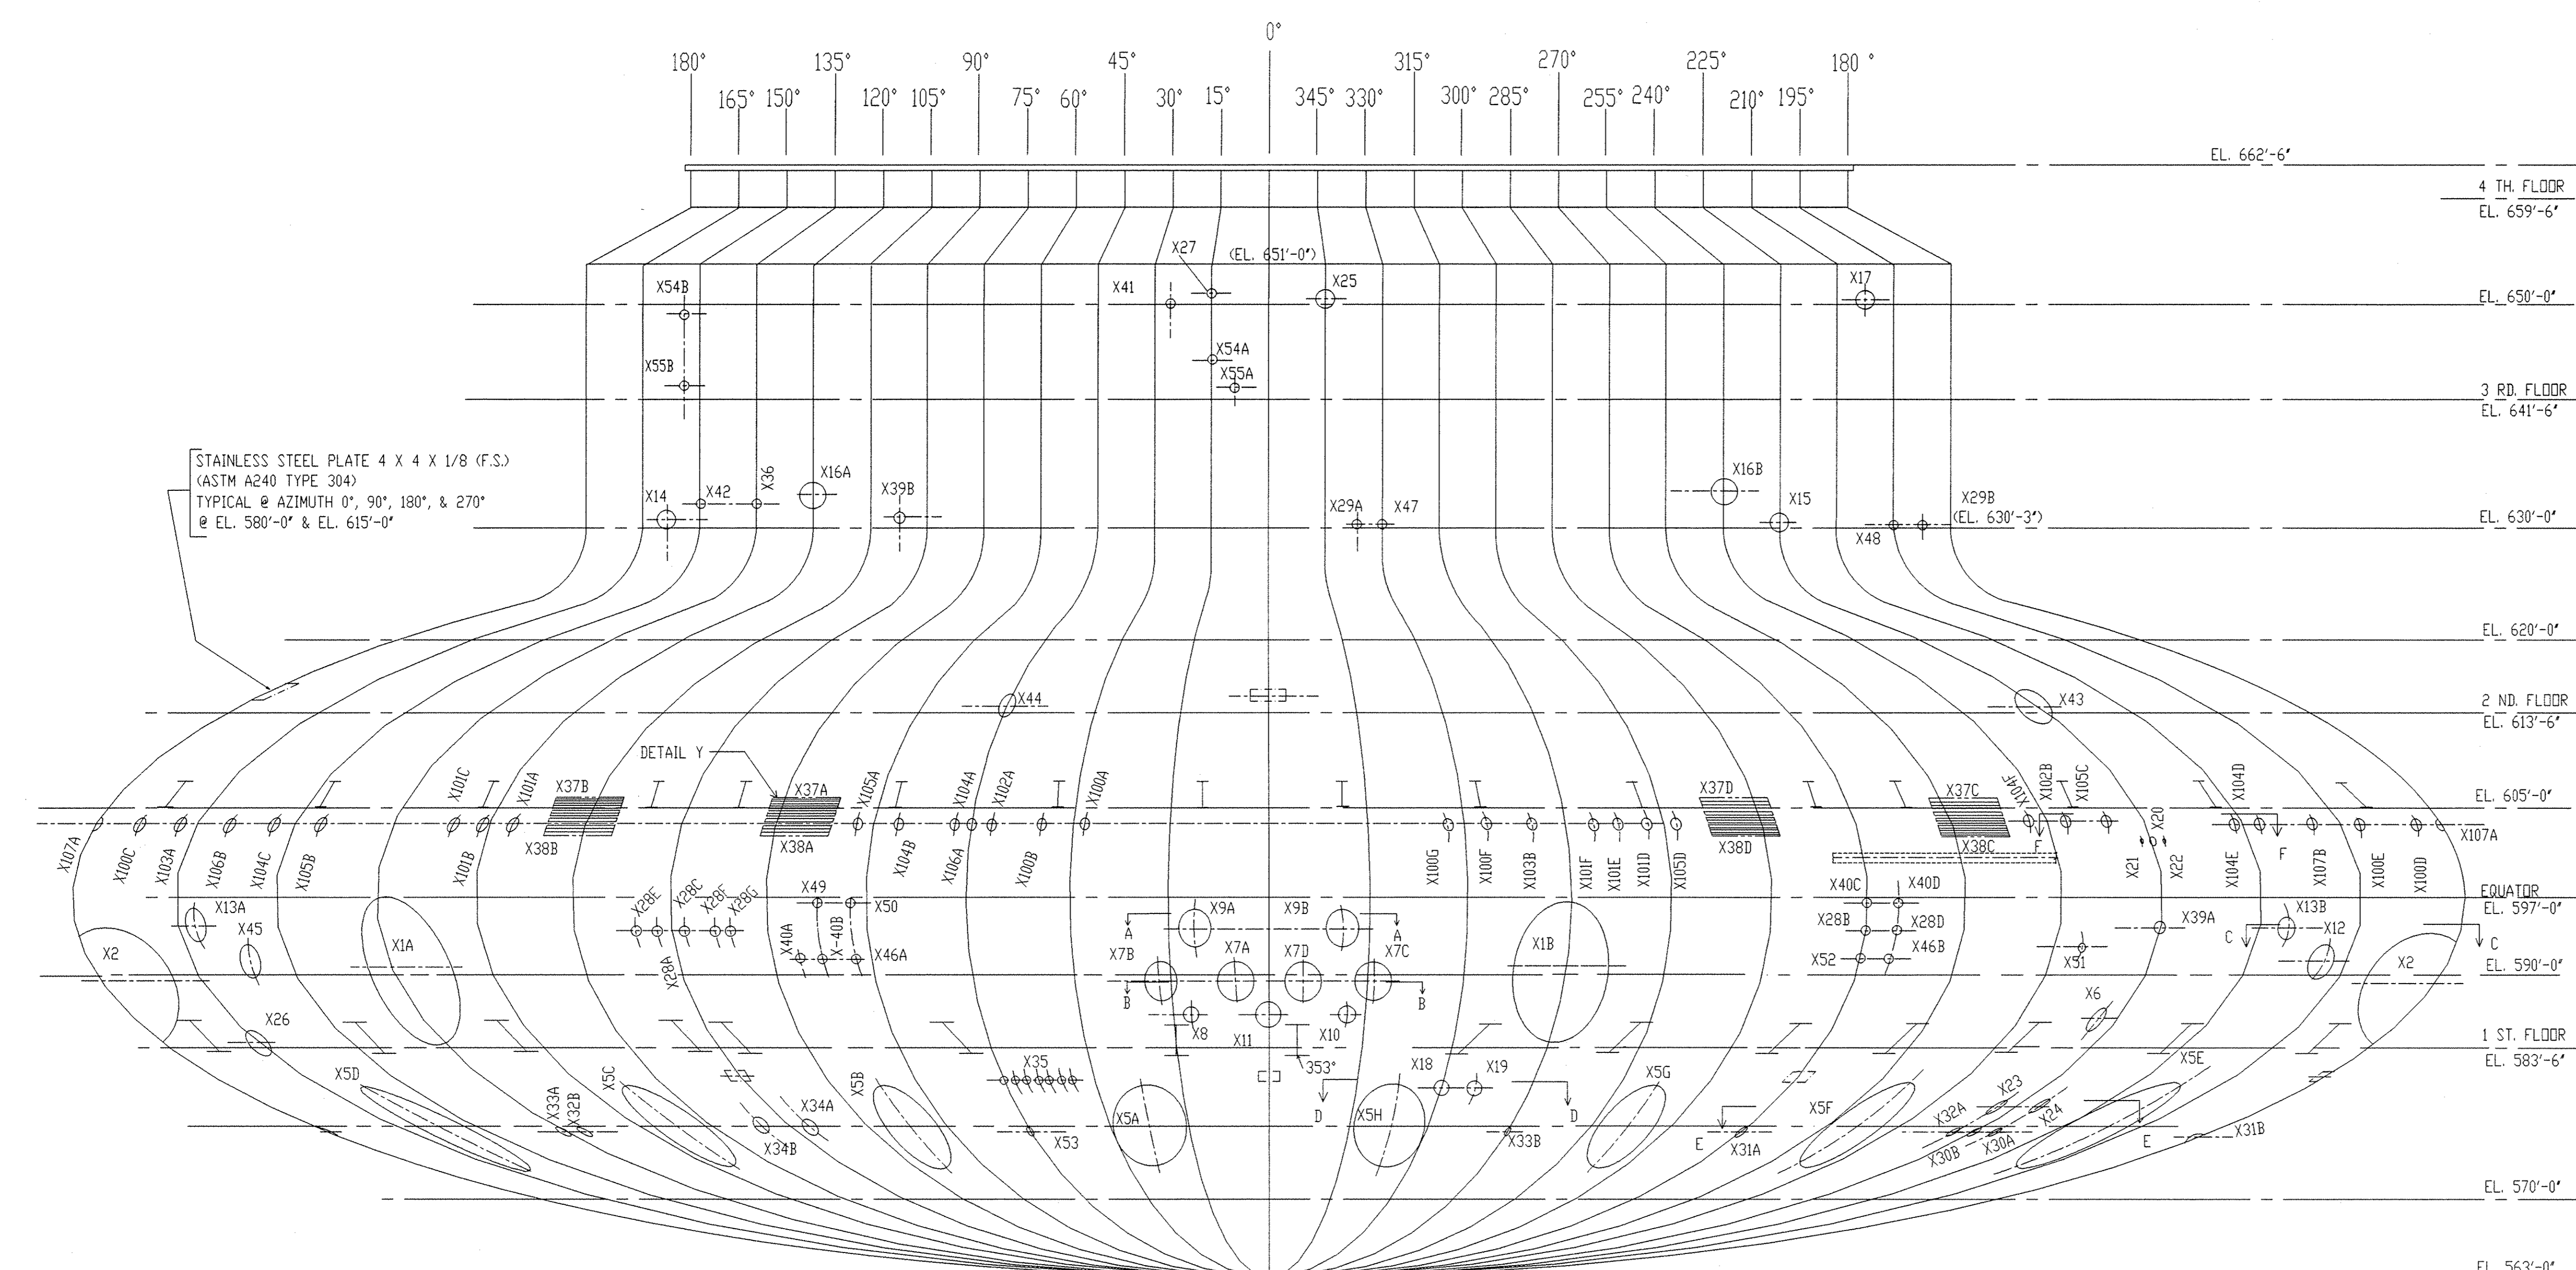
0°
180° 165° 150° 135° 120° 105° 90° 75° 60° 45° 30° 15° 345° 330° 315° 300° 285° 270° 255° 240° 225° 210° 195° 180°

EL. 662'-6"
4 TH. FLOOR
EL. 659'-6"
X27 (EL. 651'-0")
X54B X41 X25 X17
EL. 650'-0"
X55B X54A X55A
3 RD. FLOOR
EL. 641'-6"

STAINLESS STEEL PLATE 4 X 4 X 1/8 (F.S.)
(ASTM A240 TYPE 304)
TYPICAL @ AZIMUTH 0°, 90°, 180°, & 270°
@ EL. 580'-0" & EL. 615'-0"

X14 X42 X36 X16A X39B X29A X47 X16B X15 X29B (EL. 630'-3") X48
EL. 630'-0"
EL. 620'-0"
X44 X43
2 ND. FLOOR
EL. 613'-6"
DETAIL Y
X101C X101A X37B X37A X105A X104A X102A X100A X37D X37C X104F X102B X105C X20 X104D
EL. 605'-0"
X107A X100C X103A X106B X104C X105B X101B X38B X38A X104B X106A X100B X100G X100F X103B X101F X101E X101D X105D X38D X38C F X21 X22 X104E F X107B X100E X100D X107A
EQUATOR
EL. 597'-0"
X13A X45 X28E X28C X28F X28G X49 X50 X40C X40D X13B
X2 X1A X28A X40A X-40B X46A X9A X9B A A X7A X7D X7C X7B X1B X28B X28D X46B X52 X39A C X12 X51 C X2
EL. 590'-0"
B B X8 X11 X10 X6
X26
1 ST. FLOOR
EL. 583'-6"
X5D X33A X32B X5C X34A X5B X35 353° X18 X19 X5G X5E
X34B X53 X5A D X5H X33B D X5F X32A X23 X24 X31B E X31A E X30B X30A
EL. 570'-0"
EL. 563'-0"